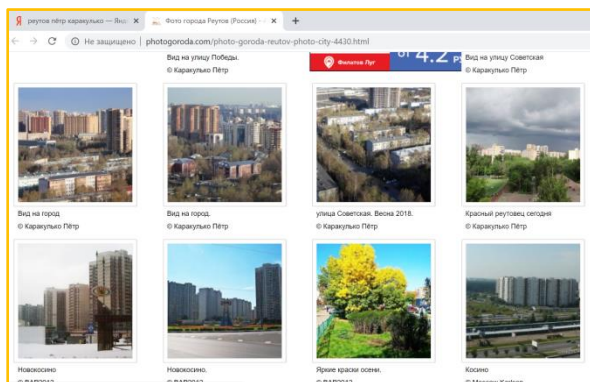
реутов пётр каракулько — Янд
Фото города Реутов (Россия) -
+
← → C ⓘ Не защищено | photogoroda.com/photo-goroda-reutov-photo-city-4430.html

Вид на улицу Победы.
© Каракулько Пётр

Филатов Луг
от 4.2

Вид на улицу Советская
© Каракулько Пётр

Вид на город
© Каракулько Пётр

Вид на город.
© Каракулько Пётр

улица Советская. Весна 2018.
© Каракулько Пётр

Красный реутовец сегодня
© Каракулько Пётр

Новокосино.
© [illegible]

Новокосино.
© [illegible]

Яркие краски осени.
© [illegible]

Косино
© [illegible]